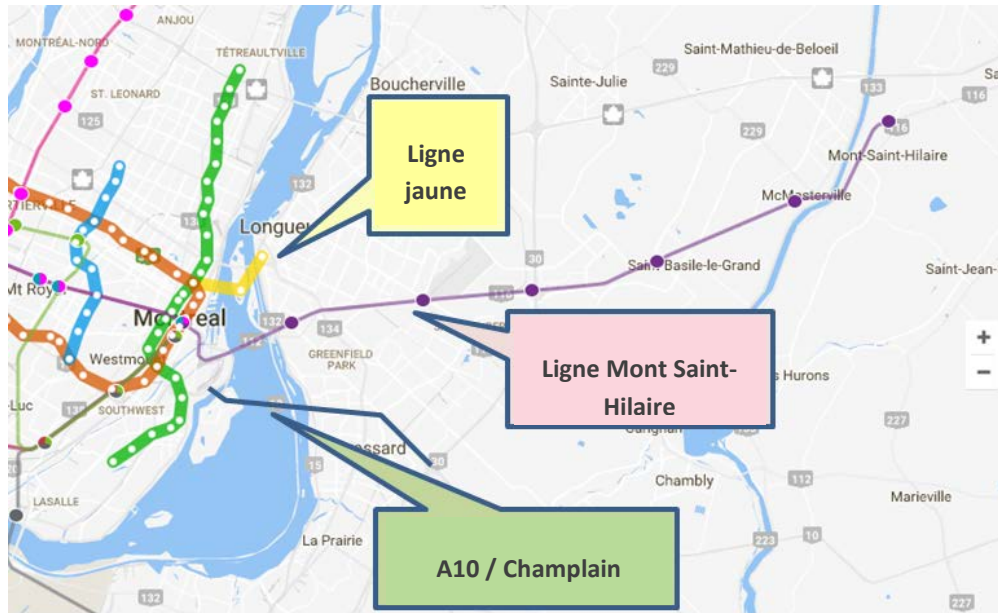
ANJOU
MONTRÉAL-NORD
TÉTREAULTVILLE
ST. LEONARD
125
Boucherville
Saint-Mathieu-de-Beloeil
Sainte-Julie
229
133
116
229
116
Mont-Saint-Hilaire
Ligne jaune
McMasterville
132
Longueu
30
Saint-Basile-le-Grand
116
Saint-Jean-
Mt Royal
Montreal
132
134
Westmo
GREENFIELD PARK
Ligne Mont Saint-Hilaire
s Hurons
-Luc
138
SOUTHWEST
Brossard
30
227
15
Chambly
112
Marieville
LASALLE
A10 / Champlain
La Prairie
223
10
132
+
−